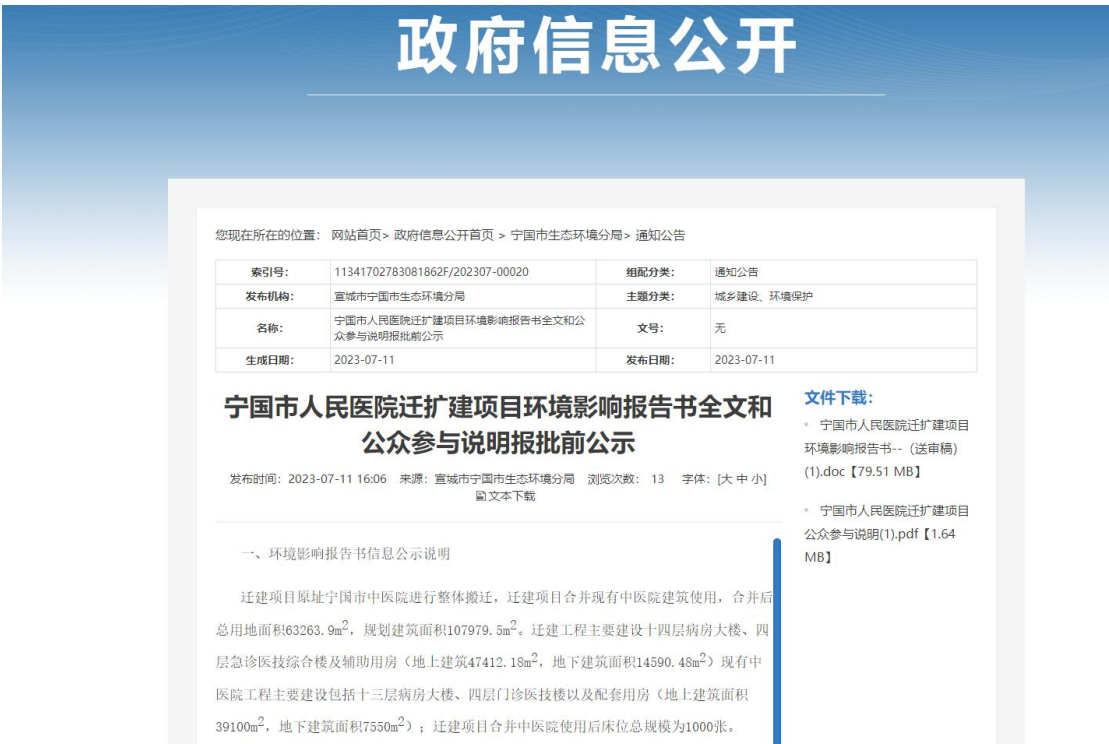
政府信息公开

您现在所在的位置： 网站首页> 政府信息公开首页 > 宁国市生态环境分局> 通知公告

| 索引号: | 11341702783081862F/202307-00020 | 组配分类: | 通知公告 |
|---|---|---|---|
| 发布机构: | 宣城市宁国市生态环境分局 | 主题分类: | 城乡建设、环境保护 |
| 名称: | 宁国市人民医院迁扩建项目环境影响报告书全文和公众参与说明报批前公示 | 文号: | 无 |
| 生成日期: | 2023-07-11 | 发布日期: | 2023-07-11 |

宁国市人民医院迁扩建项目环境影响报告书全文和公众参与说明报批前公示

发布时间：2023-07-11 16:06 来源：宣城市宁国市生态环境分局 浏览次数： 13 字体：[大 中 小]
文本下载

一、环境影响报告书信息公示说明

迁建项目原址宁国市中医院进行整体搬迁，迁建项目合并现有中医院建筑使用，合并后总用地面积63263.9m$^2$，规划建筑面积107979.5m$^2$。迁建工程主要建设十四层病房大楼、四层急诊医技综合楼及辅助用房（地上建筑47412.18m$^2$，地下建筑面积14590.48m$^2$）现有中医院工程主要建设包括十三层病房大楼、四层门诊医技楼以及配套用房（地上建筑面积39100m$^2$，地下建筑面积7550m$^2$）；迁建项目合并中医院使用后床位总规模为1000张。

文件下载:

宁国市人民医院迁扩建项目环境影响报告书--（送审稿）(1).doc【79.51 MB】

宁国市人民医院迁扩建项目公众参与说明(1).pdf【1.64 MB】